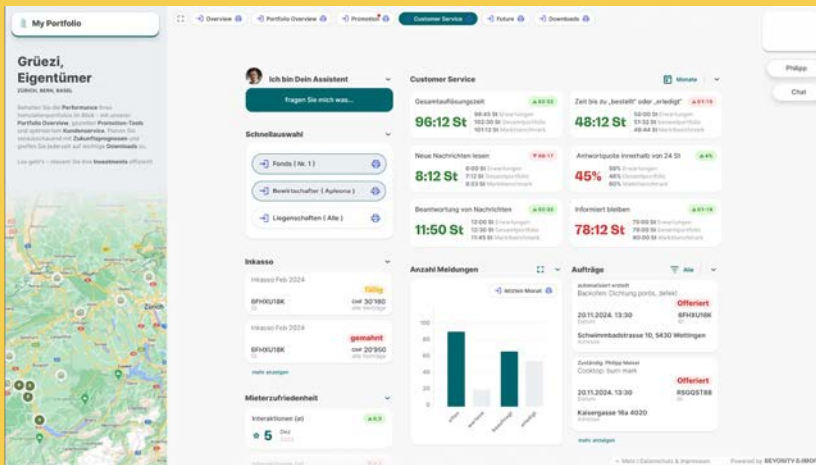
My Portfolio

Overview
Portfolio Overview
Promotion
Customer Service
Future
Downloads

Philipp
Chat

Grüezi, Eigentümer
ZÜRICH, BERN, BASEL

Ich bin Dein Assistent
fragen Sie mich was...

Schnellauswahl
Fonds ( Nr. 1 )
Bewirtschafter ( Apleona )
Liegenschaften ( Alle )

Inkasso
Inkasso Feb 2024
fällig
6FHXU18K
CHF 30'180
Inkasso Feb 2024
gemahnt
6FHXU18K
CHF 20'950
mehr anzeigen

Mieterzufriedenheit
Interaktionen (Ø)
5

Customer Service
Monate
Gesamtauflösungszeit
96:12 St
Zeit bis zu „bestellt" oder „erledigt"
48:12 St
Neue Nachrichten lesen
8:12 St
Antwortquote innerhalb von 24 St
45%
Beantwortung von Nachrichten
11:50 St
Informiert bleiben
78:12 St

Anzahl Meldungen
letzten Monat
100
80
60
40
20
0

Aufträge
Alle
Backofen Dichtung poröse, defekt
Offeriert
20.11.2024, 13:30
6FHXU18K
Schwimmbadstrasse 10, 5430 Wettingen
Zuständig: Philipp Meier
Cooktop, burn mark
Offeriert
20.11.2024, 13:30
RSGGT88
Kaisergasse 16a 4020
mehr anzeigen

Zürich